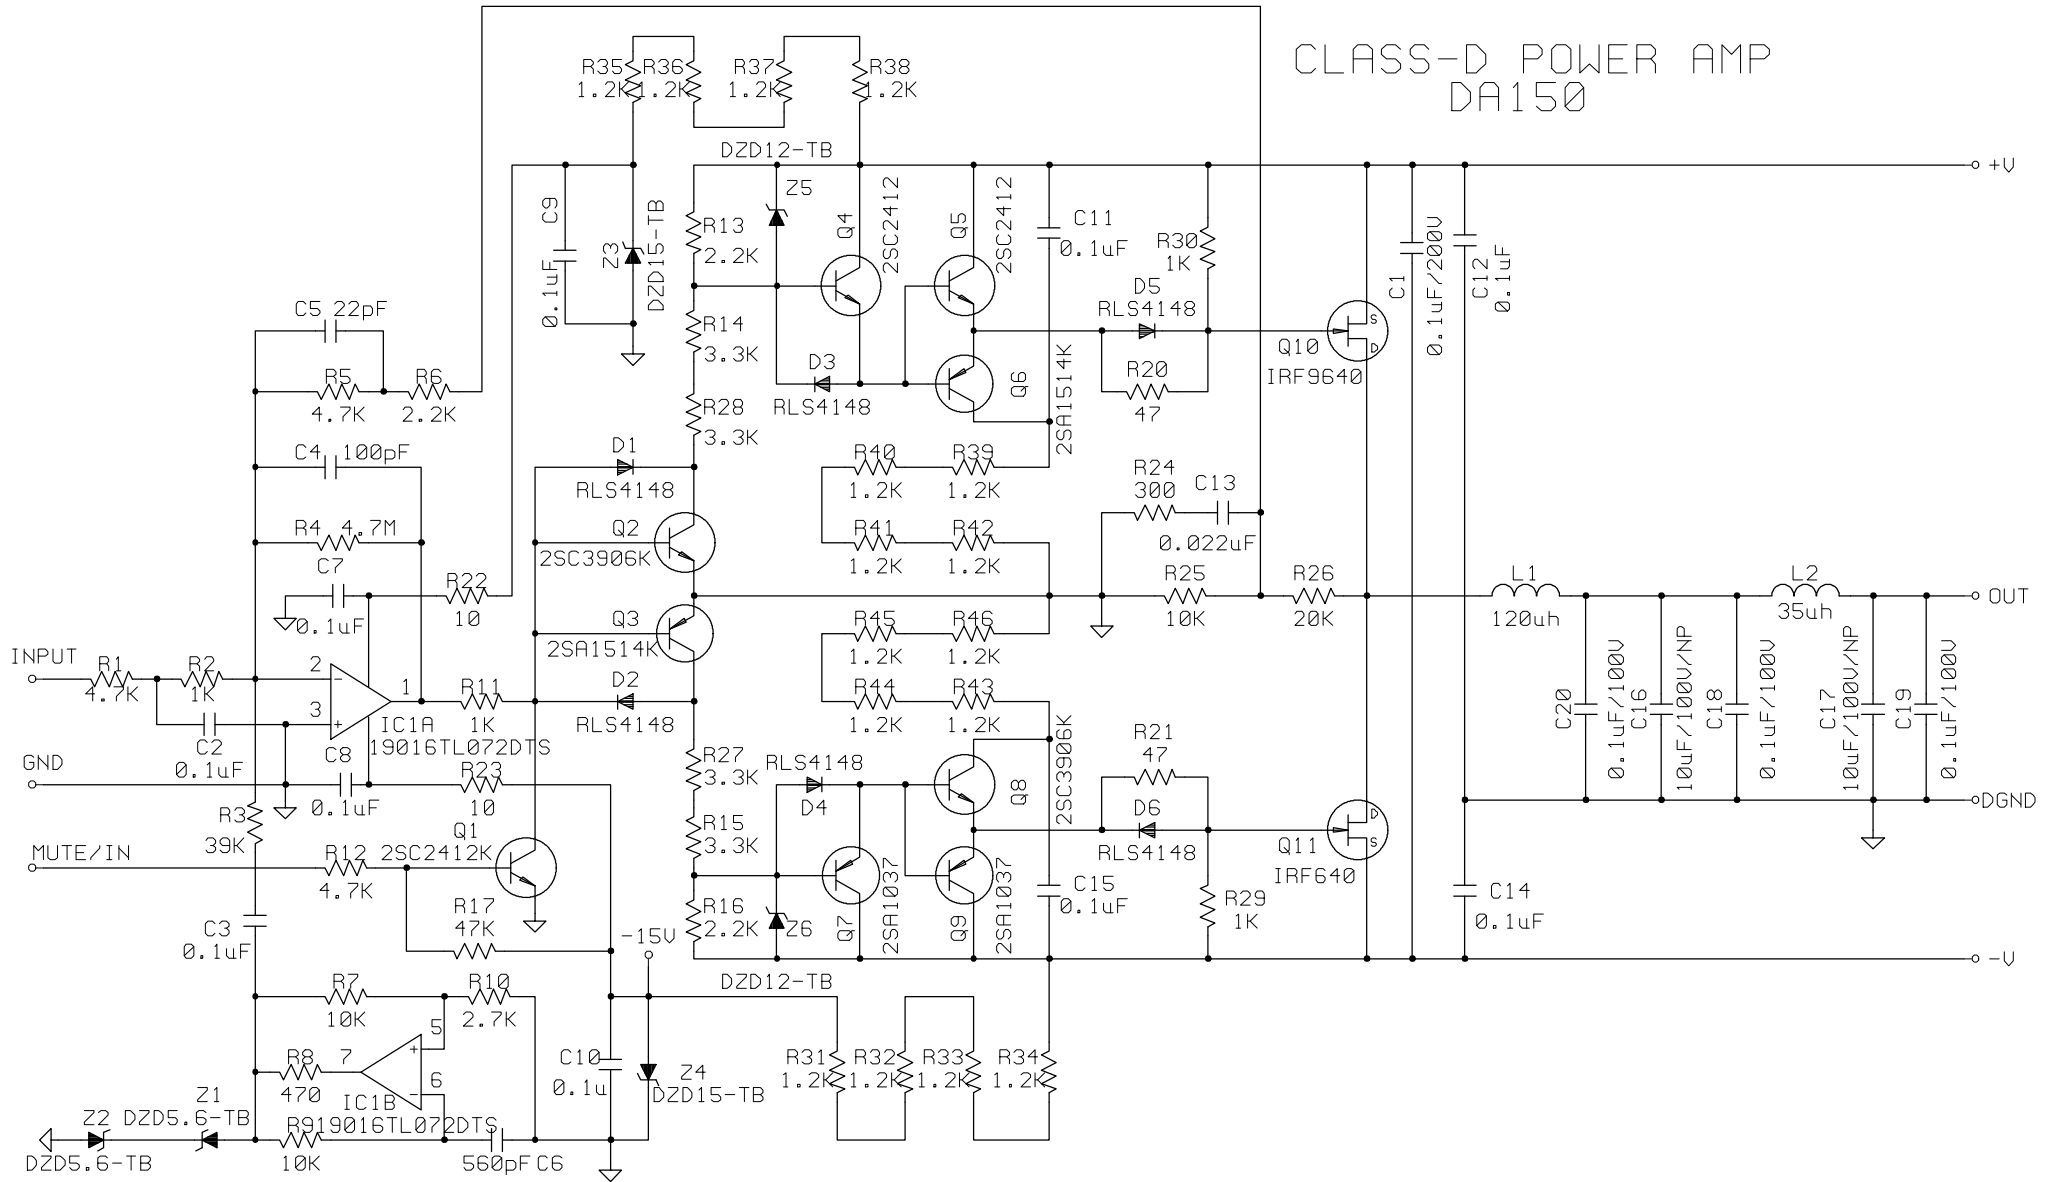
CLASS-D POWER AMP
DA150

R35 1.2K
R36 1.2K
R37 1.2K
R38 1.2K
DZD12-TB
Z5
R13 2.2K
Q4 2SC2412
Q5 2SC2412
C11 0.1uF
R30 1K
+V
C9 0.1uF
Z3 DZD15-TB
C5 22pF
R5 4.7K
R6 2.2K
R14 3.3K
D3 RLS4148
Q6 2SA1514K
D5 RLS4148
R20 47
Q10 IRF9640
C1 0.1uF/200V
C12 0.1uF
R28 3.3K
C4 100pF
D1 RLS4148
R40 1.2K
R39 1.2K
R24 300
C13 0.022uF
R4 4.7M
Q2 2SC3906K
R41 1.2K
R42 1.2K
C7 0.1uF
R22 10
R25 10K
R26 20K
L1 120uh
L2 35uh
OUT
Q3 2SA1514K
R45 1.2K
R46 1.2K
INPUT
R1 4.7K
R2 1K
2
3
1
IC1A 19016TL072DTS
R11 1K
D2 RLS4148
R44 1.2K
R43 1.2K
C20 0.1uF/100V
C16 10uF/100V/NP
C18 0.1uF/100V
C17 10uF/100V/NP
C19 0.1uF/100V
C2 0.1uF
GND
C8 0.1uF
R23 10
R27 3.3K
RLS4148
D4
Q8 2SC3906K
R21 47
D6 RLS4148
DGND
R3 39K
MUTE/IN
R12 4.7K
Q1 2SC2412K
R15 3.3K
Q7 2SA1037
Q9 2SA1037
C15 0.1uF
Q11 IRF640
R29 1K
C14 0.1uF
R17 47K
R16 2.2K
Z6
C3 0.1uF
-15V
-V
DZD12-TB
R7 10K
R10 2.7K
5
R8 470
7
6
IC1B
C10 0.1u
Z4 DZD15-TB
R31 1.2K
R32 1.2K
R33 1.2K
R34 1.2K
Z2 DZD5.6-TB
Z1
R9 19016TL072DTS
10K
560pF C6
DZD5.6-TB